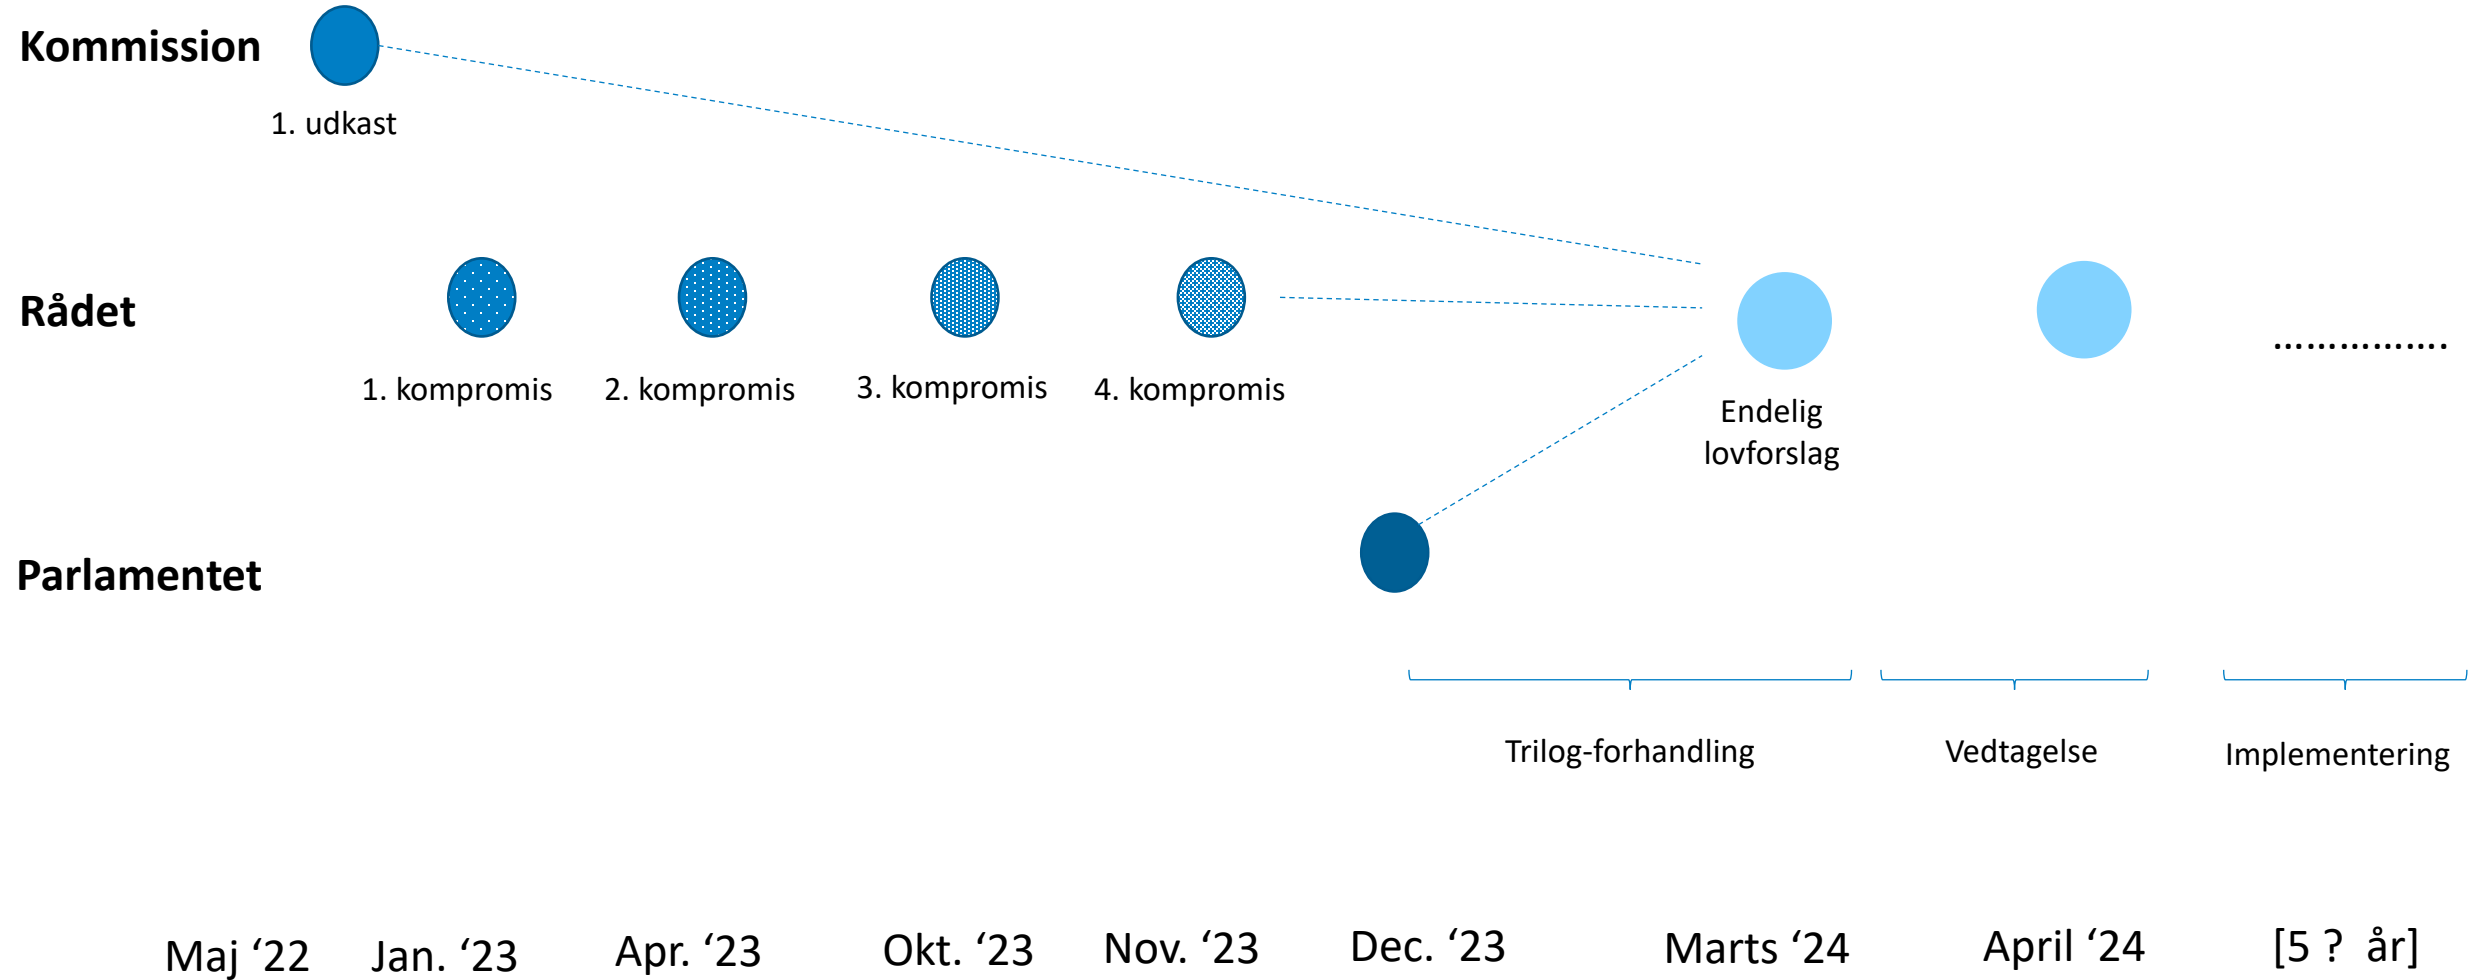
Kommission

1. udkast

Rådet

1. kompromis 2. kompromis 3. kompromis 4. kompromis

Endelig lovforslag

................

Parlamentet

Trilog-forhandling

Vedtagelse

Implementering

Maj ‘22 Jan. ‘23 Apr. ‘23 Okt. ‘23 Nov. ‘23 Dec. ‘23 Marts ‘24 April ‘24 [5 ? år]